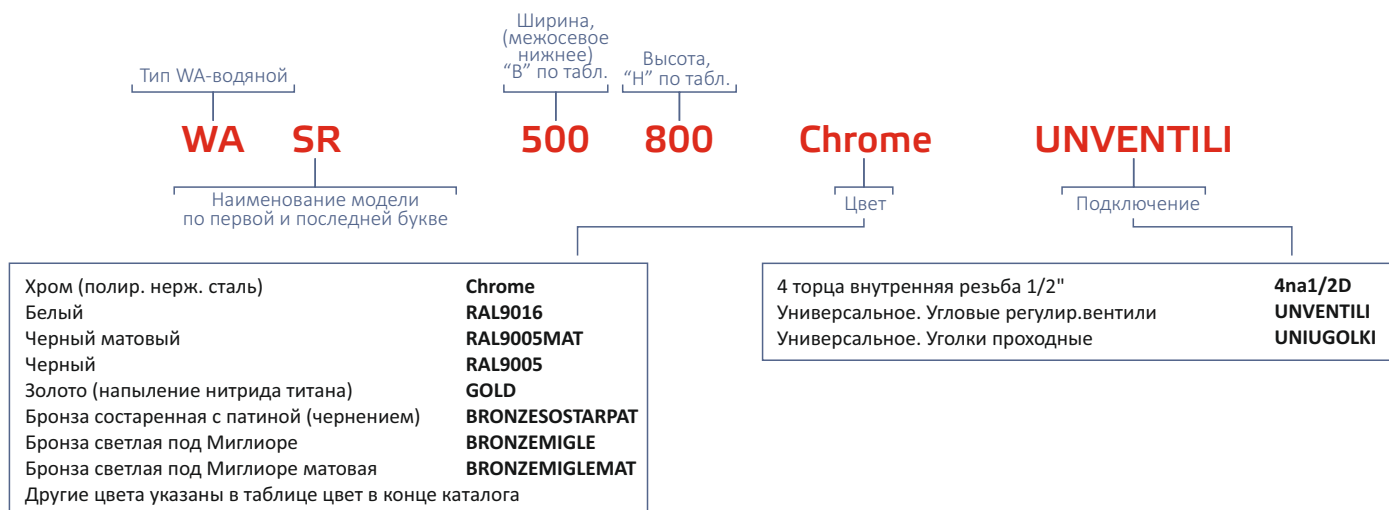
Тип WA-водяной

Ширина, (межосевое нижнее) "B" по табл.

Высота, "H" по табл.

WA SR 500 800 Chrome UNVENTILI

Наименование модели по первой и последней букве

Цвет

Подключение

| | |
|---|---|
| Хром (полир. нерж. сталь) | **Chrome** |
| Белый | **RAL9016** |
| Черный матовый | **RAL9005MAT** |
| Черный | **RAL9005** |
| Золото (напыление нитрида титана) | **GOLD** |
| Бронза состаренная с патиной (чернением) | **BRONZESOSTARPAT** |
| Бронза светлая под Миглиоре | **BRONZEMIGLE** |
| Бронза светлая под Миглиоре матовая | **BRONZEMIGLEMAT** |

Другие цвета указаны в таблице цвет в конце каталога

| | |
|---|---|
| 4 торца внутренняя резьба 1/2" | **4na1/2D** |
| Универсальное. Угловые регулир.вентили | **UNVENTILI** |
| Универсальное. Уголки проходные | **UNIUGOLKI** |